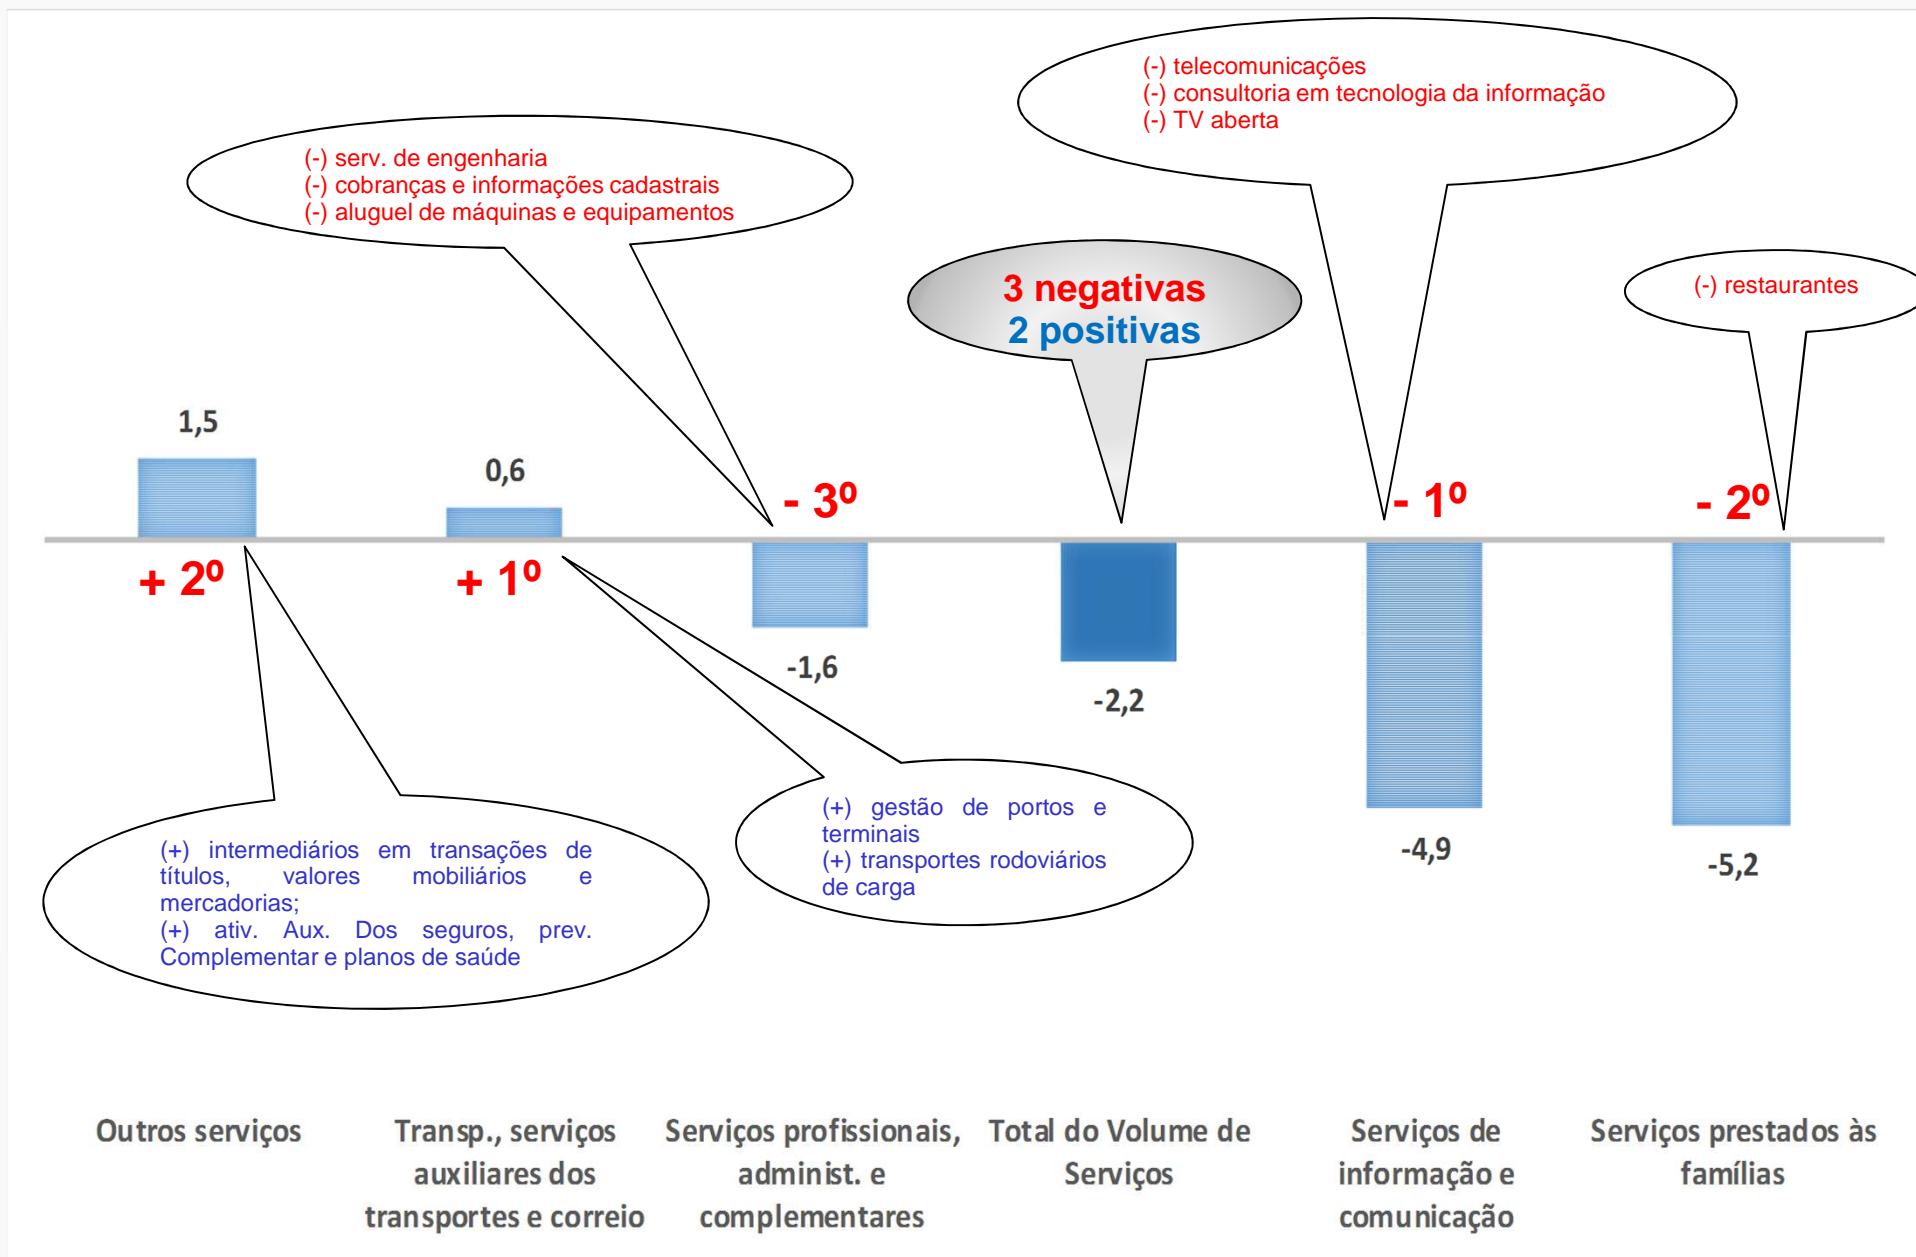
(-) telecomunicações
(-) consultoria em tecnologia da informação
(-) TV aberta

(-) serv. de engenharia
(-) cobranças e informações cadastrais
(-) aluguel de máquinas e equipamentos

3 negativas
2 positivas

(-) restaurantes

1,5

0,6

- 3º

- 1º

- 2º

+ 2º

+ 1º

-1,6

-2,2

-4,9

-5,2

(+) gestão de portos e terminais
(+) transportes rodoviários de carga

(+) intermediários em transações de títulos, valores mobiliários e mercadorias;
(+) ativ. Aux. Dos seguros, prev. Complementar e planos de saúde

Outros serviços

Transp., serviços auxiliares dos transportes e correio

Serviços profissionais, administ. e complementares

Total do Volume de Serviços

Serviços de informação e comunicação

Serviços prestados às famílias